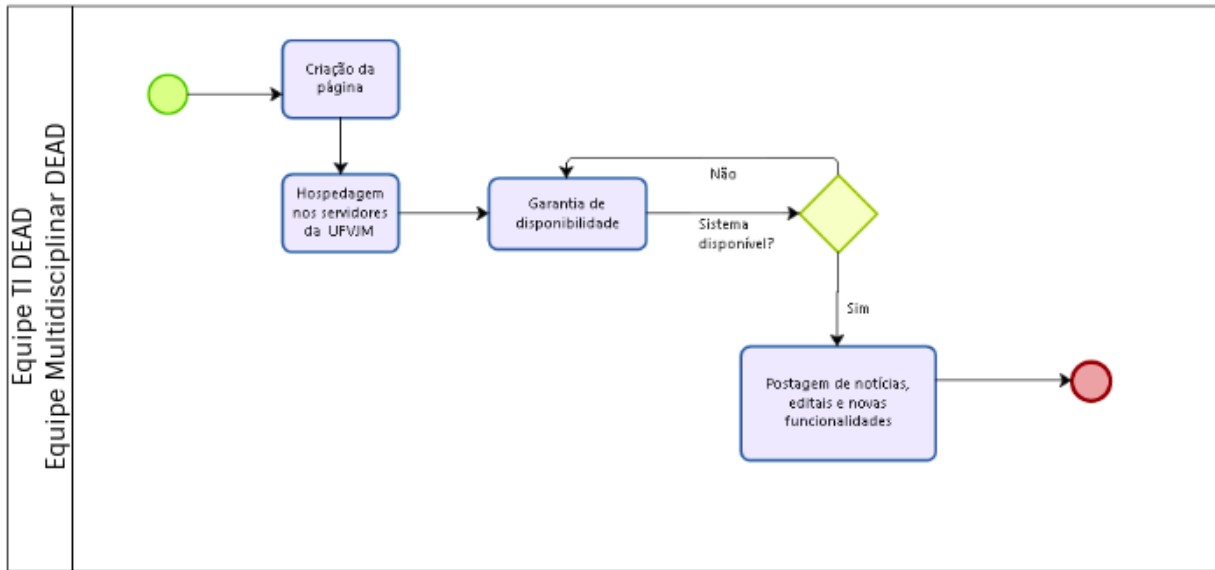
Equipe TI DEAD
Equipe Multidisciplinar DEAD

Criação da página

Hospedagem nos servidores da UFVJM

Garantia de disponibilidade

Não

Sistema disponível?

Sim

Postagem de notícias, editais e novas funcionalidades